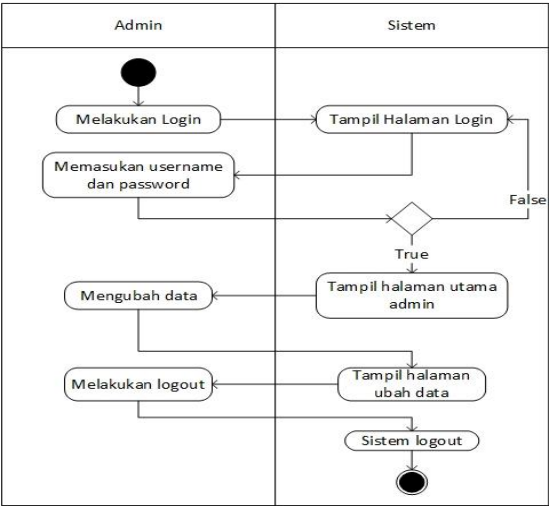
Admin

Sistem

Melakukan Login

Tampil Halaman Login

Memasukan username dan password

False

True

Tampil halaman utama admin

Mengubah data

Tampil halaman ubah data

Melakukan logout

Sistem logout